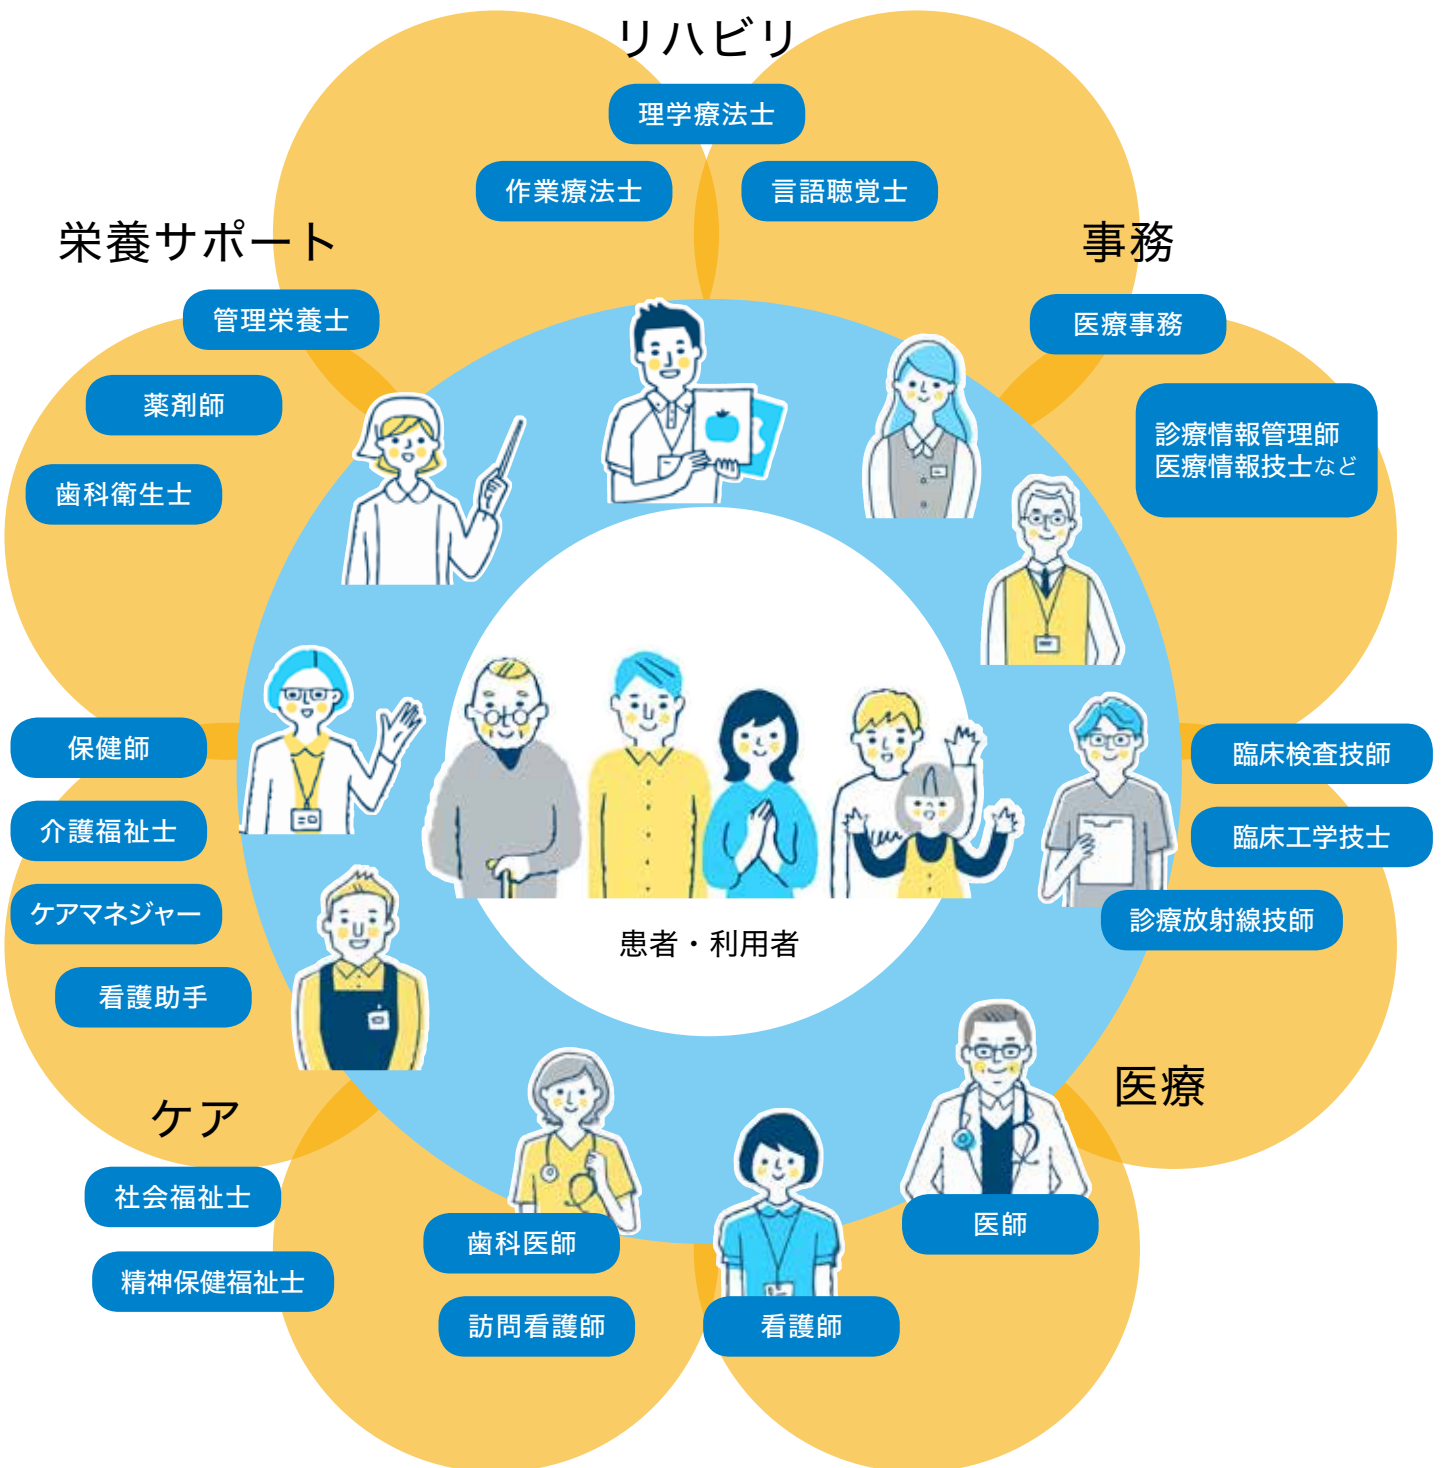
リハビリ

理学療法士

作業療法士

言語聴覚士

栄養サポート

管理栄養士

薬剤師

歯科衛生士

事務

医療事務

診療情報管理師
医療情報技士など

保健師

介護福祉士

ケアマネジャー

看護助手

患者・利用者

臨床検査技師

臨床工学技士

診療放射線技師

医療

ケア

社会福祉士

精神保健福祉士

歯科医師

訪問看護師

看護師

医師